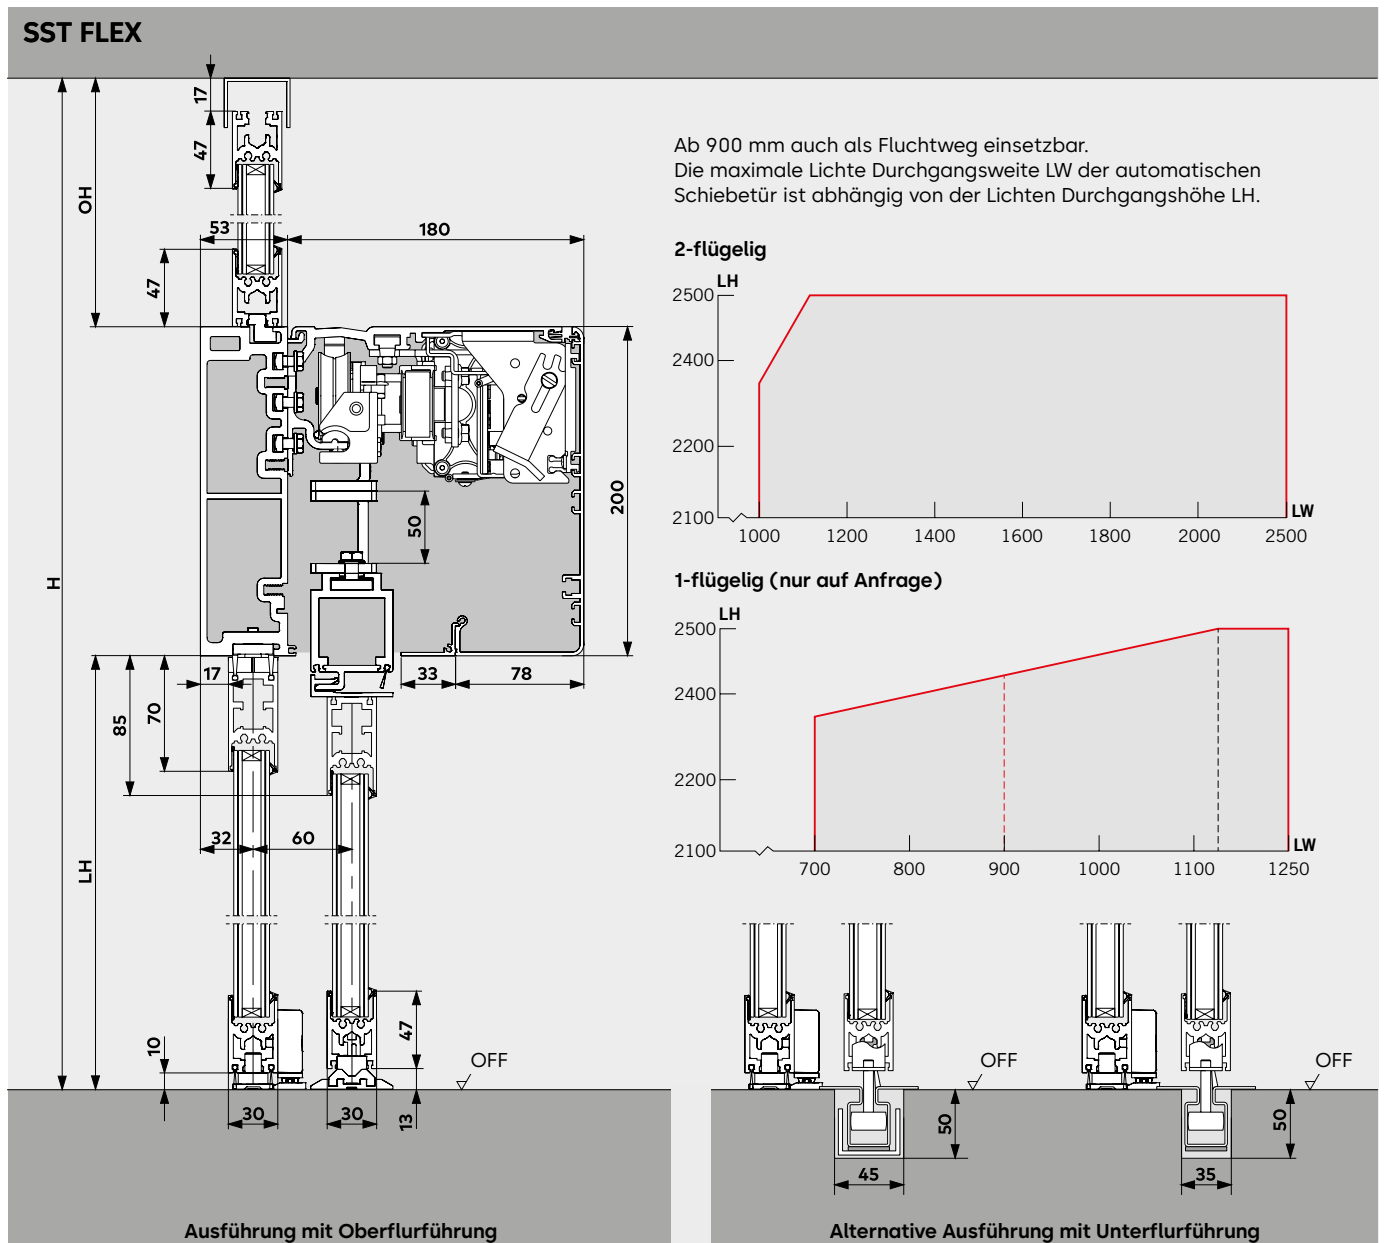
SST FLEX

Ab 900 mm auch als Fluchtweg einsetzbar.
Die maximale Lichte Durchgangsweite LW der automatischen Schiebetür ist abhängig von der Lichten Durchgangshöhe LH.

2-flügelig

LH
2500
2400
2200
2100
1000 1200 1400 1600 1800 2000 2500
LW

1-flügelig (nur auf Anfrage)

LH
2500
2400
2200
2100
700 800 900 1000 1100 1250
LW

17
47
OH
53
180
47
200
50
H
17
33
78
85
70
LH
32
60
47
10
OFF
30
30
13

OFF
50
45
OFF
50
35

Ausführung mit Oberflurführung

Alternative Ausführung mit Unterflurführung